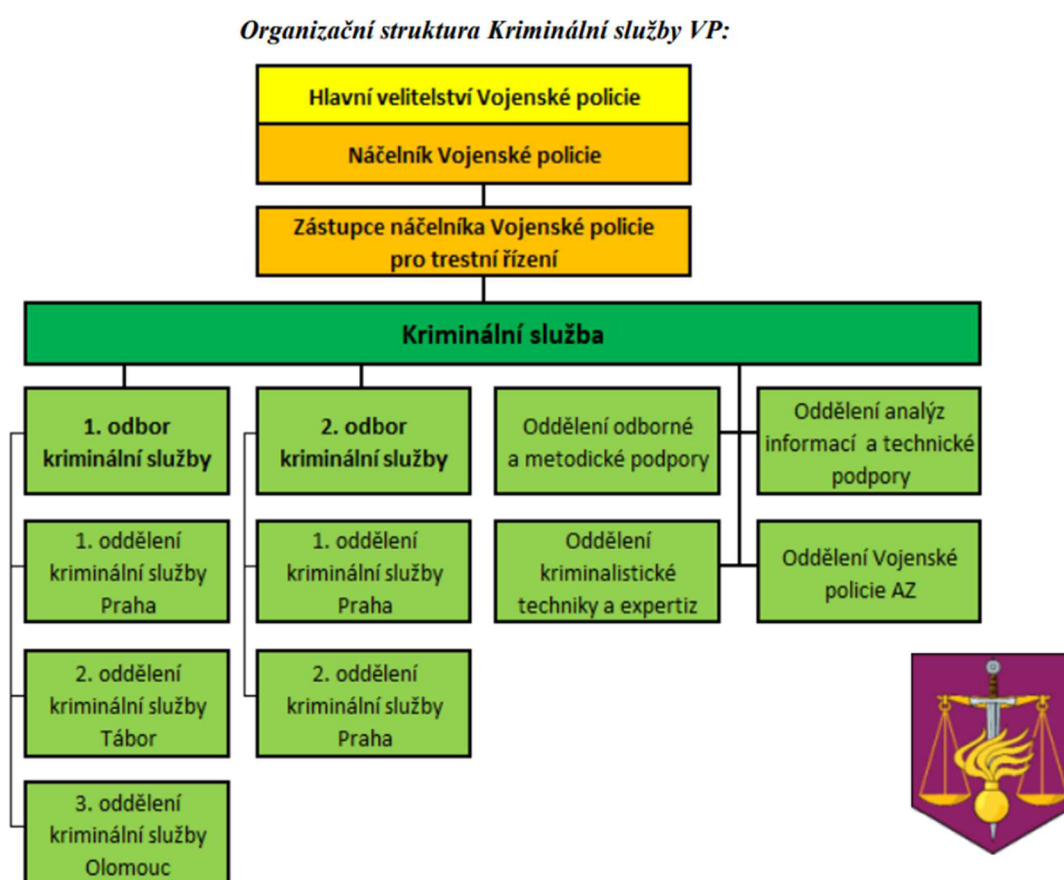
Organizační struktura Kriminální služby VP:

Hlavní velitelství Vojenské policie

Náčelník Vojenské policie

Zástupce náčelníka Vojenské policie pro trestní řízení

Kriminální služba

1. odbor kriminální služby

2. odbor kriminální služby

Oddělení odborné a metodické podpory

Oddělení analýz informací a technické podpory

1. oddělení kriminální služby Praha

1. oddělení kriminální služby Praha

Oddělení kriminalistické techniky a expertiz

Oddělení Vojenské policie AZ

2. oddělení kriminální služby Tábor

2. oddělení kriminální služby Praha

3. oddělení kriminální služby Olomouc